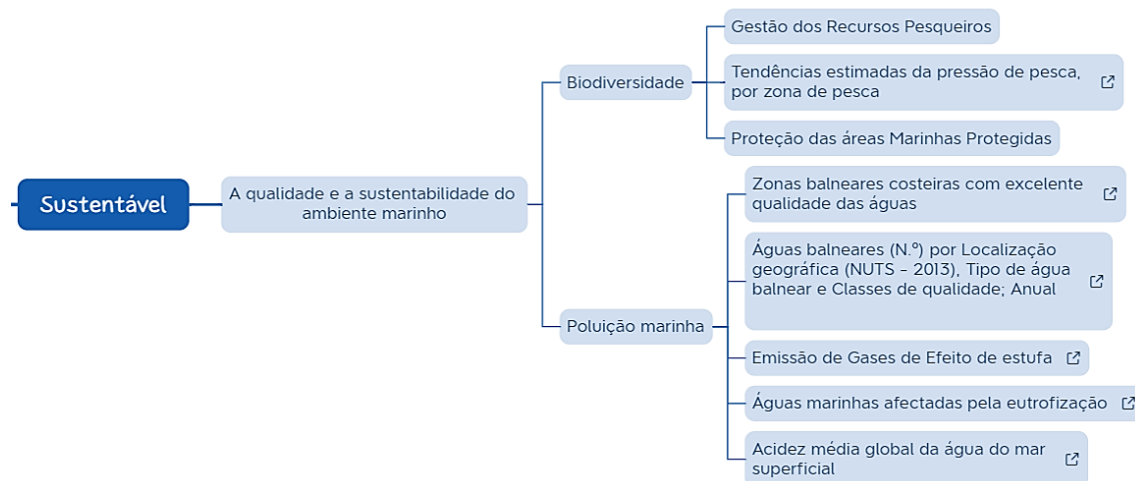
Sustentável

A qualidade e a sustentabilidade do ambiente marinho

Biodiversidade

Gestão dos Recursos Pesqueiros

Tendências estimadas da pressão de pesca, por zona de pesca

Proteção das áreas Marinhas Protegidas

Poluição marinha

Zonas balneares costeiras com excelente qualidade das águas

Águas balneares (N.º) por Localização geográfica (NUTS - 2013), Tipo de água balnear e Classes de qualidade; Anual

Emissão de Gases de Efeito de estufa

Águas marinhas afectadas pela eutrofização

Acidez média global da água do mar superficial